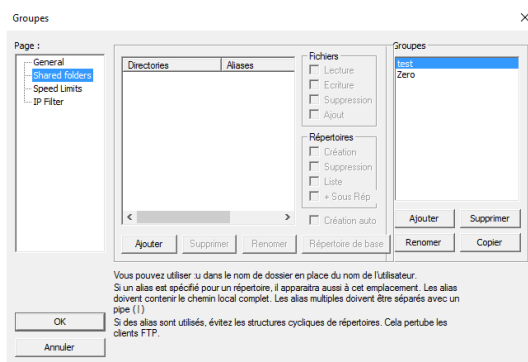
Groupes

Page :
General
Shared folders
Speed Limits
IP Filter

Directories | Aliases

Fichiers
Lecture
Ecriture
Suppression
Ajout

Répertoires
Création
Suppression
Liste
+ Sous Rép

Création auto

Ajouter
Supprimer
Renomer
Répertoire de base

Groupes
test
Zero

Ajouter
Supprimer
Renomer
Copier

Vous pouvez utiliser :u dans le nom de dossier en place du nom de l'utilisateur.
Si un alias est spécifié pour un répertoire, il apparaitra aussi à cet emplacement. Les alias doivent contenir le chemin local complet. Les alias multiples doivent être séparés avec un pipe (|)
Si des alias sont utilisés, évitez les structures cycliques de répertoires. Cela pertube les clients FTP.

OK
Annuler